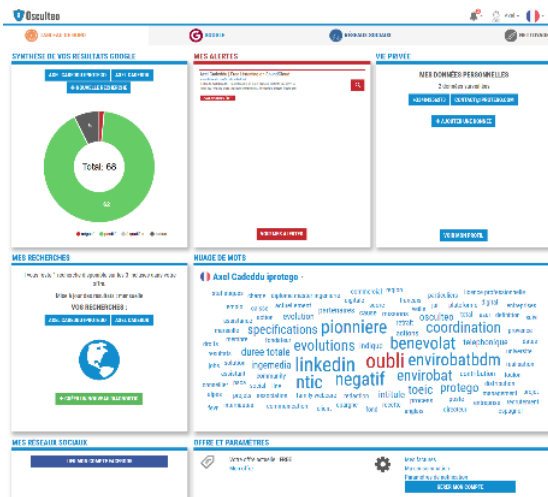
Oscultoo

SYNTHÈSE DE VOS RÉSULTATS GOOGLE

Total: 68

62

MES ALERTES

VIE PRIVÉE

MES DONNÉES PERSONNELLES

+ AJOUTER UNE DONNÉE

MES RECHERCHES

VOS RECHERCHES :

NUAGE DE MOTS

Axel Cadeddu iprotego -

specifications pionniere coordination evolutions benevolat linkedin oubli envirobatbdm ntic negatif envirobat toeic protego duree totale ingemedia evolution osculteo

MES RÉSEAUX SOCIAUX

OFFRE ET PARAMÈTRES